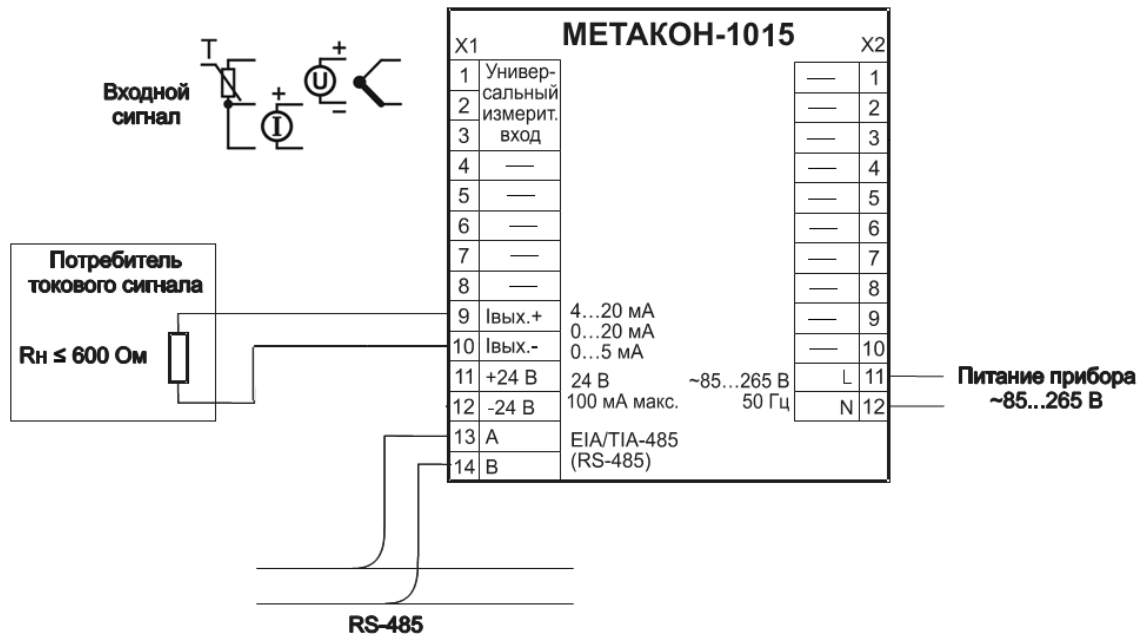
МЕТАКОН-1015

X1

X2

Входной сигнал

T

+

+

−

U

I

| X1 | | X2 | |
|---|---|---|---|
| 1 | Универсальный измерит. вход | — | 1 |
| 2 | | — | 2 |
| 3 | | — | 3 |
| 4 | — | — | 4 |
| 5 | — | — | 5 |
| 6 | — | — | 6 |
| 7 | — | — | 7 |
| 8 | — | — | 8 |
| 9 | Iвых.+ | — | 9 |
| 10 | Iвых.- | — | 10 |
| 11 | +24 В | L | 11 |
| 12 | -24 В | N | 12 |
| 13 | A | | |
| 14 | B | | |

4…20 мА
0…20 мА
0…5 мА

24 В
100 мА макс.

~85…265 В
50 Гц

EIA/TIA-485
(RS-485)

Потребитель токового сигнала

Rн ≤ 600 Ом

Питание прибора ~85...265 В

RS-485